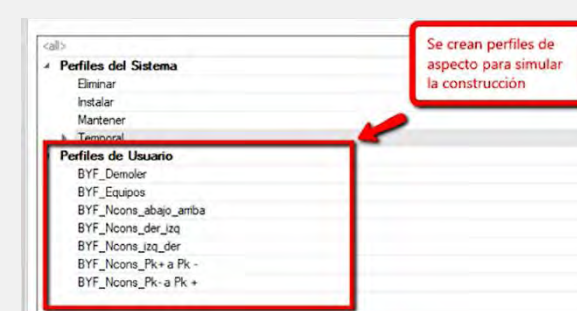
<all>
Perfiles del Sistema
Eliminar
Instalar
Mantener
Temporal
Perfiles de Usuario
BYF_Demoler
BYF_Equipos
BYF_Ncons_abajo_arriba
BYF_Ncons_der_izq
BYF_Ncons_izq_der
BYF_Ncons_Pk+ a Pk -
BYF_Ncons_Pk- a Pk +

Se crean perfiles de aspecto para simular la construcción